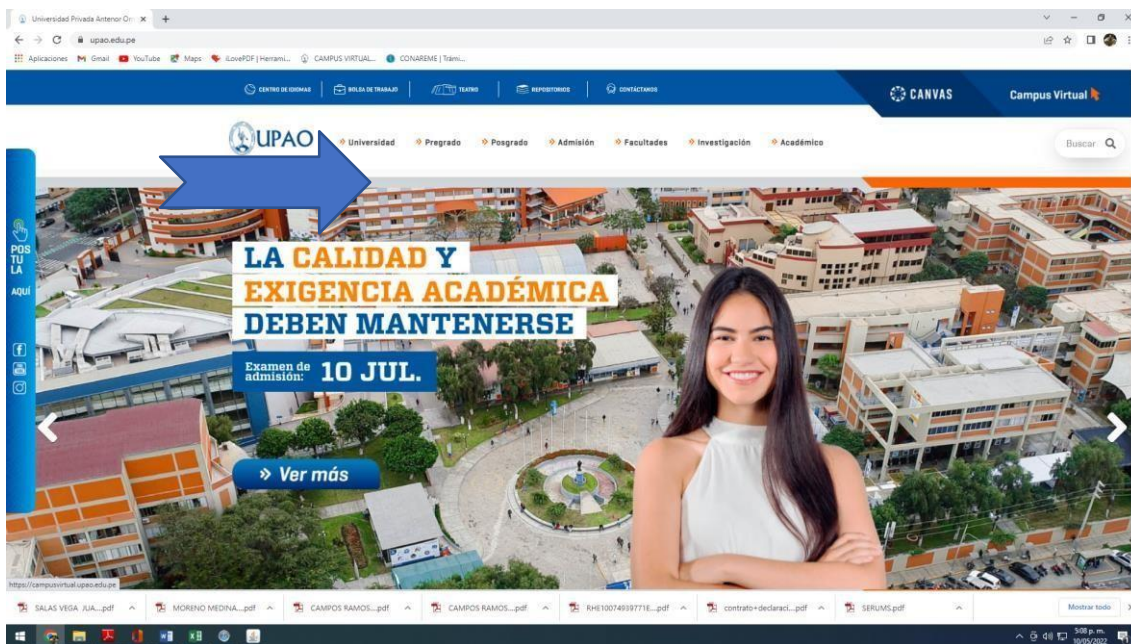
Universidad Privada Antenor Or ×
upao.edu.pe
Aplicaciones Gmail YouTube Maps iLovePDF | Herrami... CAMPUS VIRTUAL... CONAREME | Trámi...

CENTRO DE IDIOMAS | BOLSA DE TRABAJO | TEATRO | REPOSITORIOS | CONTÁCTANOS
CANVAS
Campus Virtual

UPAO
Universidad Pregrado Posgrado Admisión Facultades Investigación Académico
Buscar

POS TU LA AQUÍ

LA CALIDAD Y
EXIGENCIA ACADÉMICA
DEBEN MANTENERSE
Examen de admisión: 10 JUL.

» Ver más

https://campusvirtual.upao.edu.pe

SALAS VEGA JUA....pdf MORENO MEDINA....pdf CAMPOS RAMOS....pdf CAMPOS RAMOS....pdf RHE10074939771E....pdf contrato+declaraci....pdf SERUMS.pdf
Mostrar todo

5:08 p. m.
10/05/2022